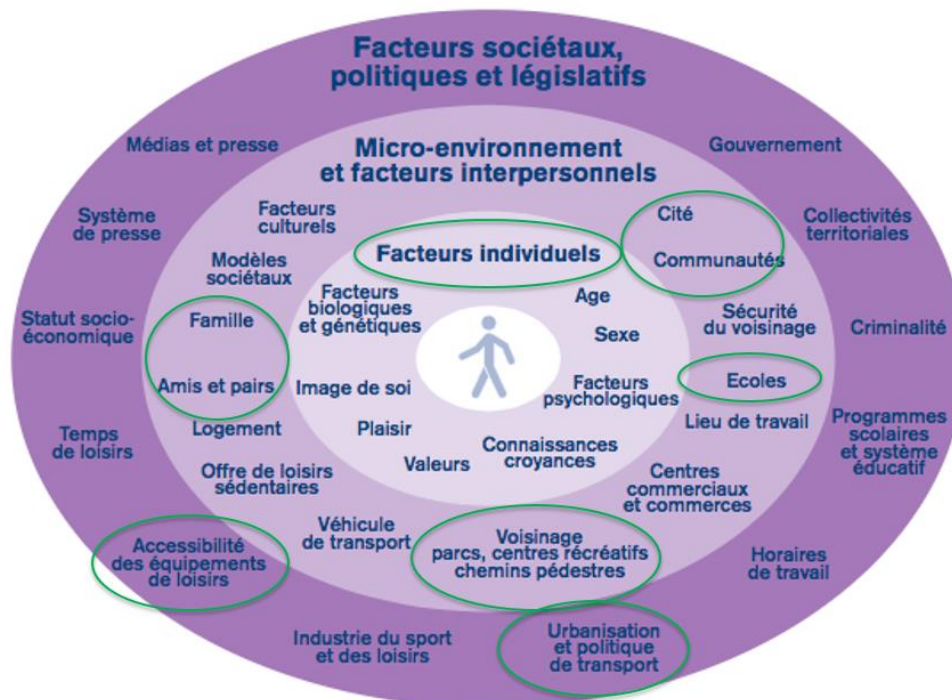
Facteurs sociétaux, politiques et législatifs

Médias et presse

Gouvernement

Système de presse

Collectivités territoriales

Statut socio-économique

Criminalité

Temps de loisirs

Programmes scolaires et système éducatif

Accessibilité des équipements de loisirs

Horaires de travail

Industrie du sport et des loisirs

Urbanisation et politique de transport

Micro-environnement et facteurs interpersonnels

Facteurs culturels

Modèles sociétaux

Cité

Communautés

Famille

Amis et pairs

Sécurité du voisinage

Ecoles

Logement

Lieu de travail

Offre de loisirs sédentaires

Centres commerciaux et commerces

Véhicule de transport

Voisinage parcs, centres récréatifs chemins pédestres

Facteurs individuels

Facteurs biologiques et génétiques

Age

Sexe

Image de soi

Facteurs psychologiques

Plaisir

Valeurs

Connaissances croyances